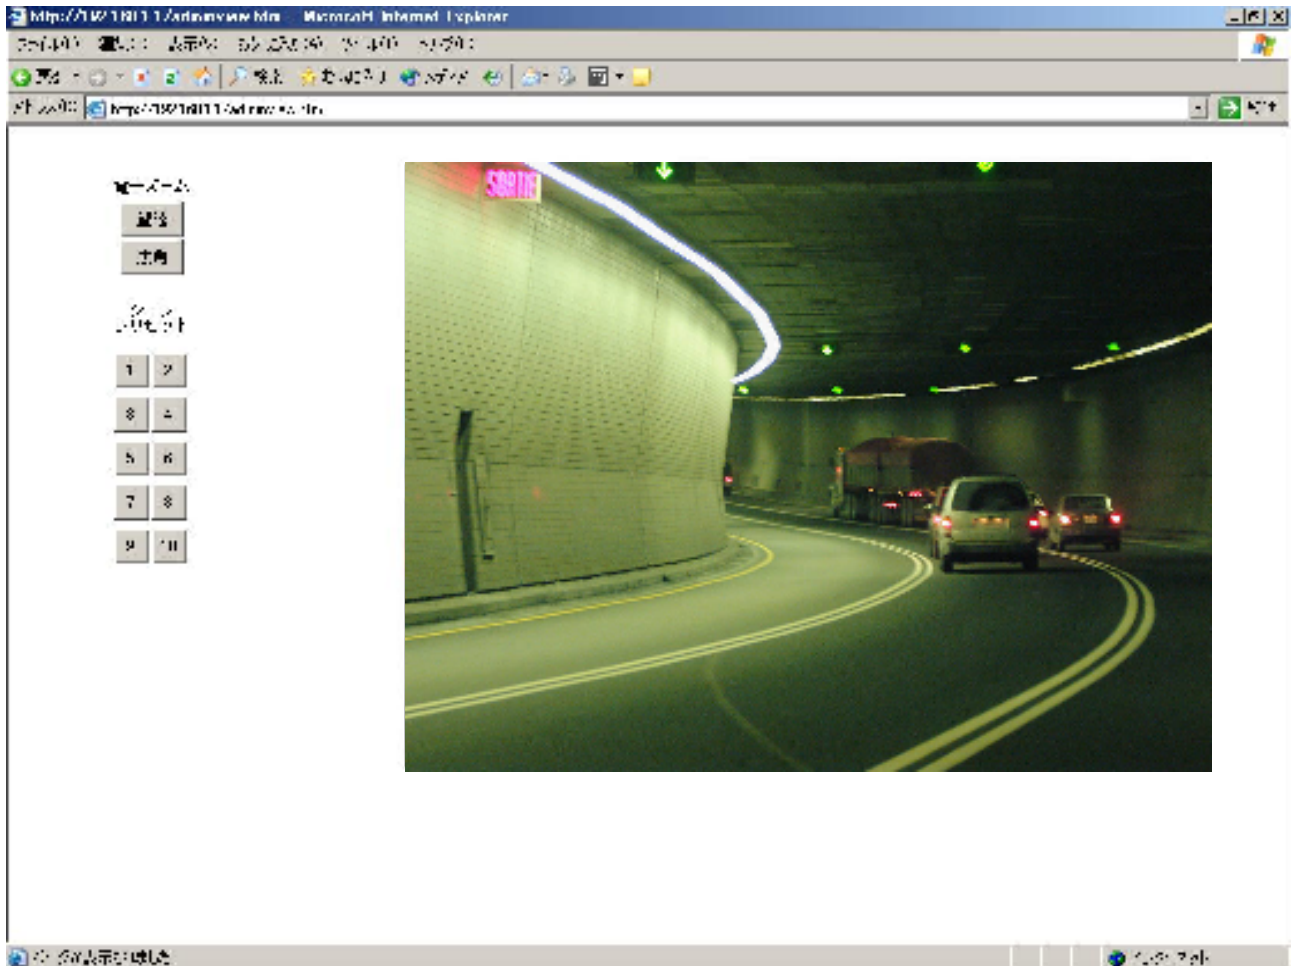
http://192.168.1.1/adminview.htm - Microsoft Internet Explorer

ファイル(F) 編集(E) 表示(V) お気に入り(A) ツール(T) ヘルプ(H)

戻る 検索 お気に入り メディア

アドレス(D) http://192.168.1.1/adminview.htm 移動

ズーム
望遠
広角

プリセット
1 2
3 4
5 6
7 8
9 10

ページが表示されました インターネット